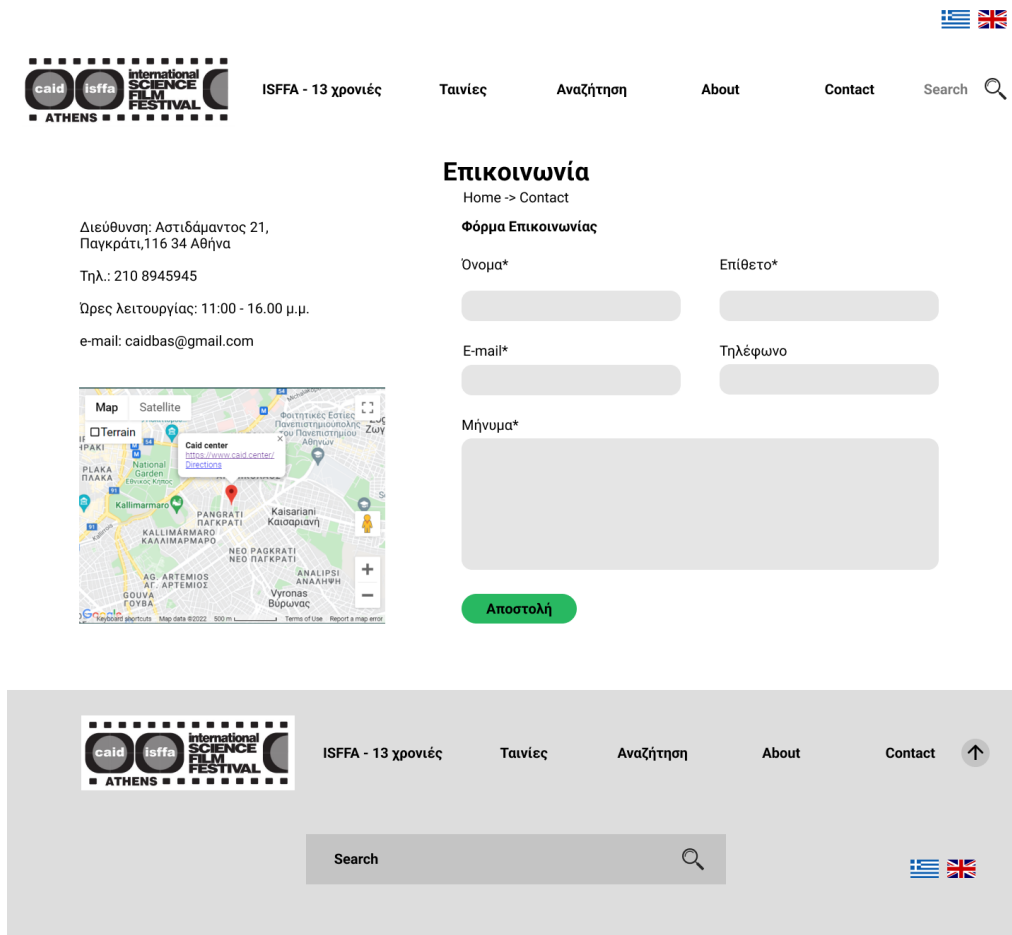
caid isffa international SCIENCE FILM FESTIVAL ATHENS

ISFFA - 13 χρονιές Ταινίες Αναζήτηση About Contact Search

Επικοινωνία

Home -> Contact

Διεύθυνση: Αστιδάμαντος 21, Παγκράτι,116 34 Αθήνα

Τηλ.: 210 8945945

Ώρες λειτουργίας: 11:00 - 16.00 μ.μ.

e-mail: caidbas@gmail.com

Map Satellite
Terrain
Caid center
https://www.caid.center/
Directions
National Garden
Kallimarmaro
PLAKA ΠΛΑΚΑ
PANGRATI ΠΑΓΚΡΑΤΙ
Kaisariani Καισαριανή
KALLIMARMARO ΚΑΛΛΙΜΑΡΜΑΡΟ
NEO PAGKRATI ΝΕΟ ΠΑΓΚΡΑΤΙ
AG. ARTEMIOS ΑΓ. ΑΡΤΕΜΙΟΣ
ANALIPSI ΑΝΑΛΗΨΗ
GOUVA ΓΟΥΒΑ
Vyronas Βύρωνας
Google Keyboard shortcuts Map data ©2022 500 m Terms of Use Report a map error

Φόρμα Επικοινωνίας

Όνομα*

Επίθετο*

E-mail*

Τηλέφωνο

Μήνυμα*

Αποστολή

caid isffa international SCIENCE FILM FESTIVAL ATHENS

ISFFA - 13 χρονιές Ταινίες Αναζήτηση About Contact

Search